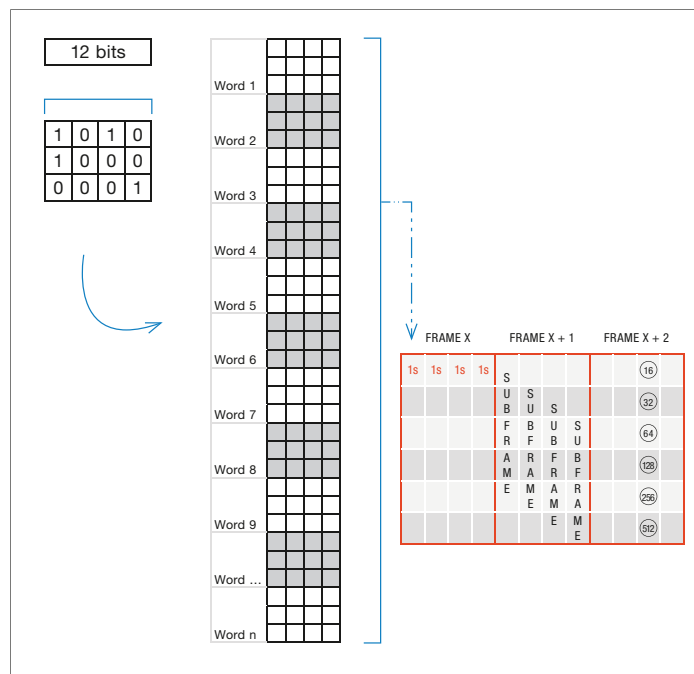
12 bits

| 1 | 0 | 1 | 0 |
|---|---|---|---|
| 1 | 0 | 0 | 0 |
| 0 | 0 | 0 | 1 |

Word 1
Word 2
Word 3
Word 4
Word 5
Word 6
Word 7
Word 8
Word 9
Word ...
Word n

FRAME X
FRAME X + 1
FRAME X + 2

1s 1s 1s 1s

SUBFRAME
SUBFRAME
SUBFRAME
SUBFRAME

16
32
64
128
256
512